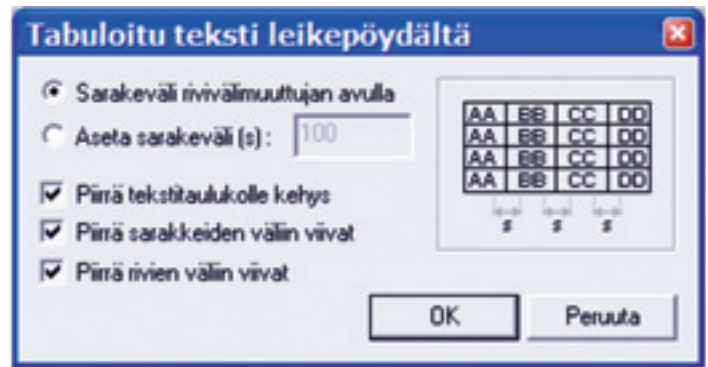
Tabuloitu teksti leikepöydältä

Sarakeväli rivivälimuuttujan avulla
Aseta sarakeväli (s): 100

Piirrä tekstitaulukolle kehys
Piirrä sarakkeiden välin viivat
Piirrä rivien välin viivat

| AA | BB | CC | DD |
|---|---|---|---|
| AA | BB | CC | DD |
| AA | BB | CC | DD |
| AA | BB | CC | DD |

s s s

OK
Peruuta